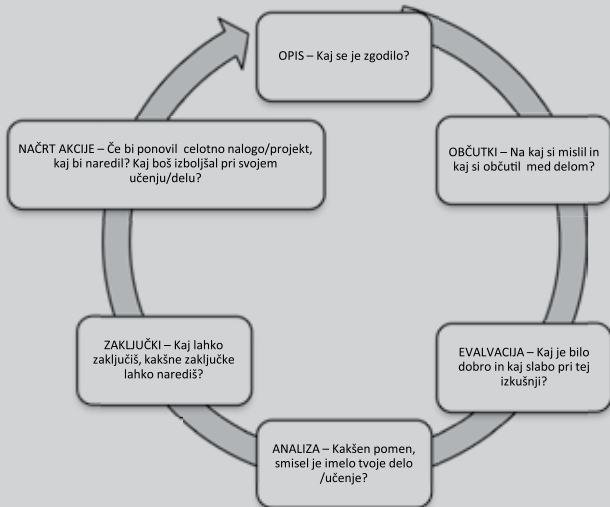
OPIS – Kaj se je zgodilo?

OBČUTKI – Na kaj si mislil in kaj si občutil med delom?

EVALVACIJA – Kaj je bilo dobro in kaj slabo pri tej izkušnji?

ANALIZA – Kakšen pomen, smisel je imelo tvoje delo /učenje?

ZAKLJUČKI – Kaj lahko zaključiš, kakšne zaključke lahko narediš?

NAČRT AKCIJE – Če bi ponovil celotno nalogo/projekt, kaj bi naredil? Kaj boš izboljšal pri svojem učenju/delu?